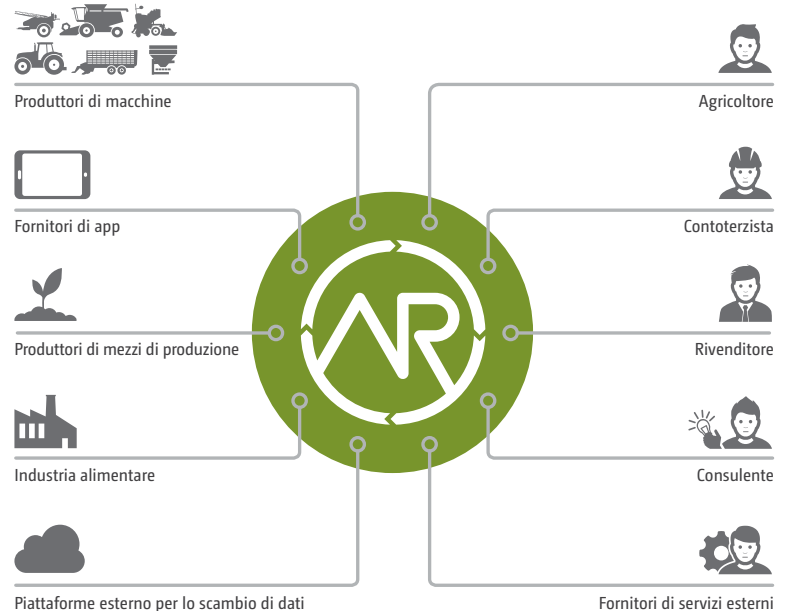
Produttori di macchine

Fornitori di app

Produttori di mezzi di produzione

Industria alimentare

Piattaforme esterno per lo scambio di dati

Agricoltore

Contoterzista

Rivenditore

Consulente

Fornitori di servizi esterni